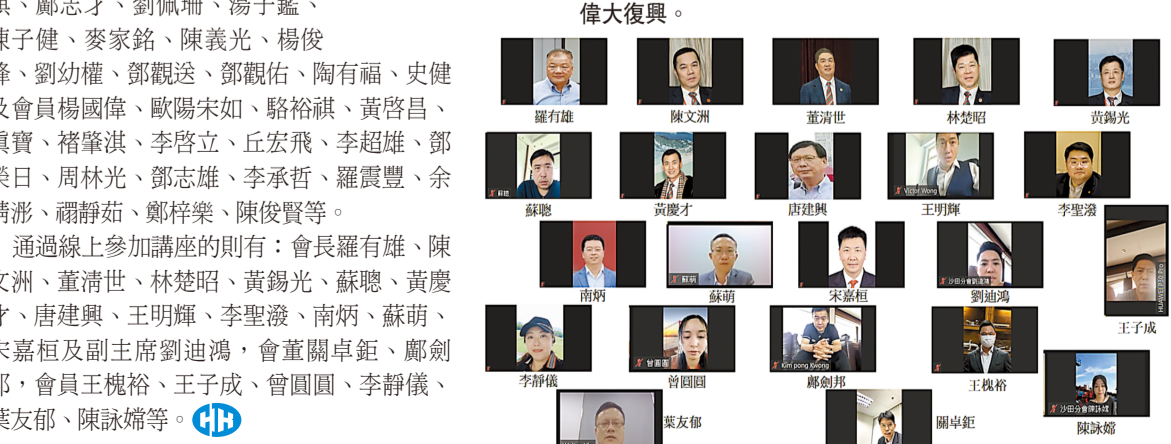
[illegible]、鄺志才、劉佩珊、湯于鑑、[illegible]子健、麥家銘、陳義光、楊俊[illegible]、劉幼權、鄧觀送、鄧觀佑、陶有福、史健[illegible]會員楊國偉、歐陽宋如、駱裕祺、黃啓昌、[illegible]寶、褚肇淇、李啓立、丘宏飛、李超雄、鄧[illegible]日、周林光、鄧志雄、李承哲、羅震豐、余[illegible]澎、禤靜茹、鄭梓樂、陳俊賢等。

通過線上參加講座的則有：會長羅有雄、陳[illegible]文洲、董清世、林楚昭、黃錫光、蘇聰、黃慶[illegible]才、唐建興、王明輝、李聖潑、南炳、蘇萌、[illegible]宋嘉桓及副主席劉迪鴻，會董關卓鉅、鄺劍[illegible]邦，會員王槐裕、王子成、曾圓圓、李靜儀、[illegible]葉友郁、陳詠婷等。

偉大復興。

羅有雄
陳文洲
董清世
林楚昭
黃錫光
蘇聰
黃慶才
唐建興
Victor Wong
王明輝
李聖潑
南炳
蘇萌
宋嘉桓
沙田分會劉迪鴻
劉迪鴻
HUAWEI P30 Pro
王子成
李靜儀
曾圓圓
曾圓圓
Kim pong Kwong
鄺劍邦
王槐裕
沙田分會陳詠婷
陳詠婷
葉友郁
關卓鉅